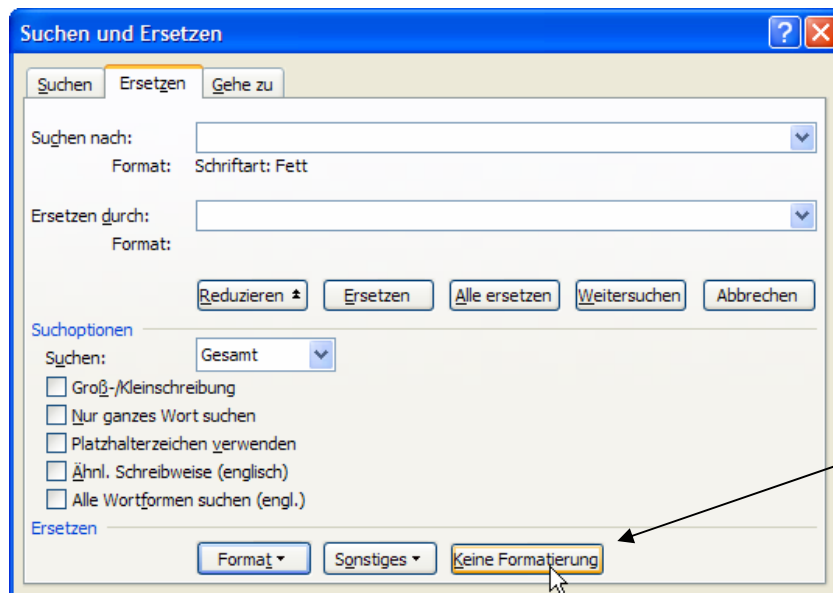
Suchen und Ersetzen

Suchen | Ersetzen | Gehe zu

Suchen nach:
Format: Schriftart: Fett

Ersetzen durch:
Format:

Reduzieren | Ersetzen | Alle ersetzen | Weitersuchen | Abbrechen

Suchoptionen
Suchen: Gesamt
Groß-/Kleinschreibung
Nur ganzes Wort suchen
Platzhalterzeichen verwenden
Ähnl. Schreibweise (englisch)
Alle Wortformen suchen (engl.)

Ersetzen
Format | Sonstiges | Keine Formatierung